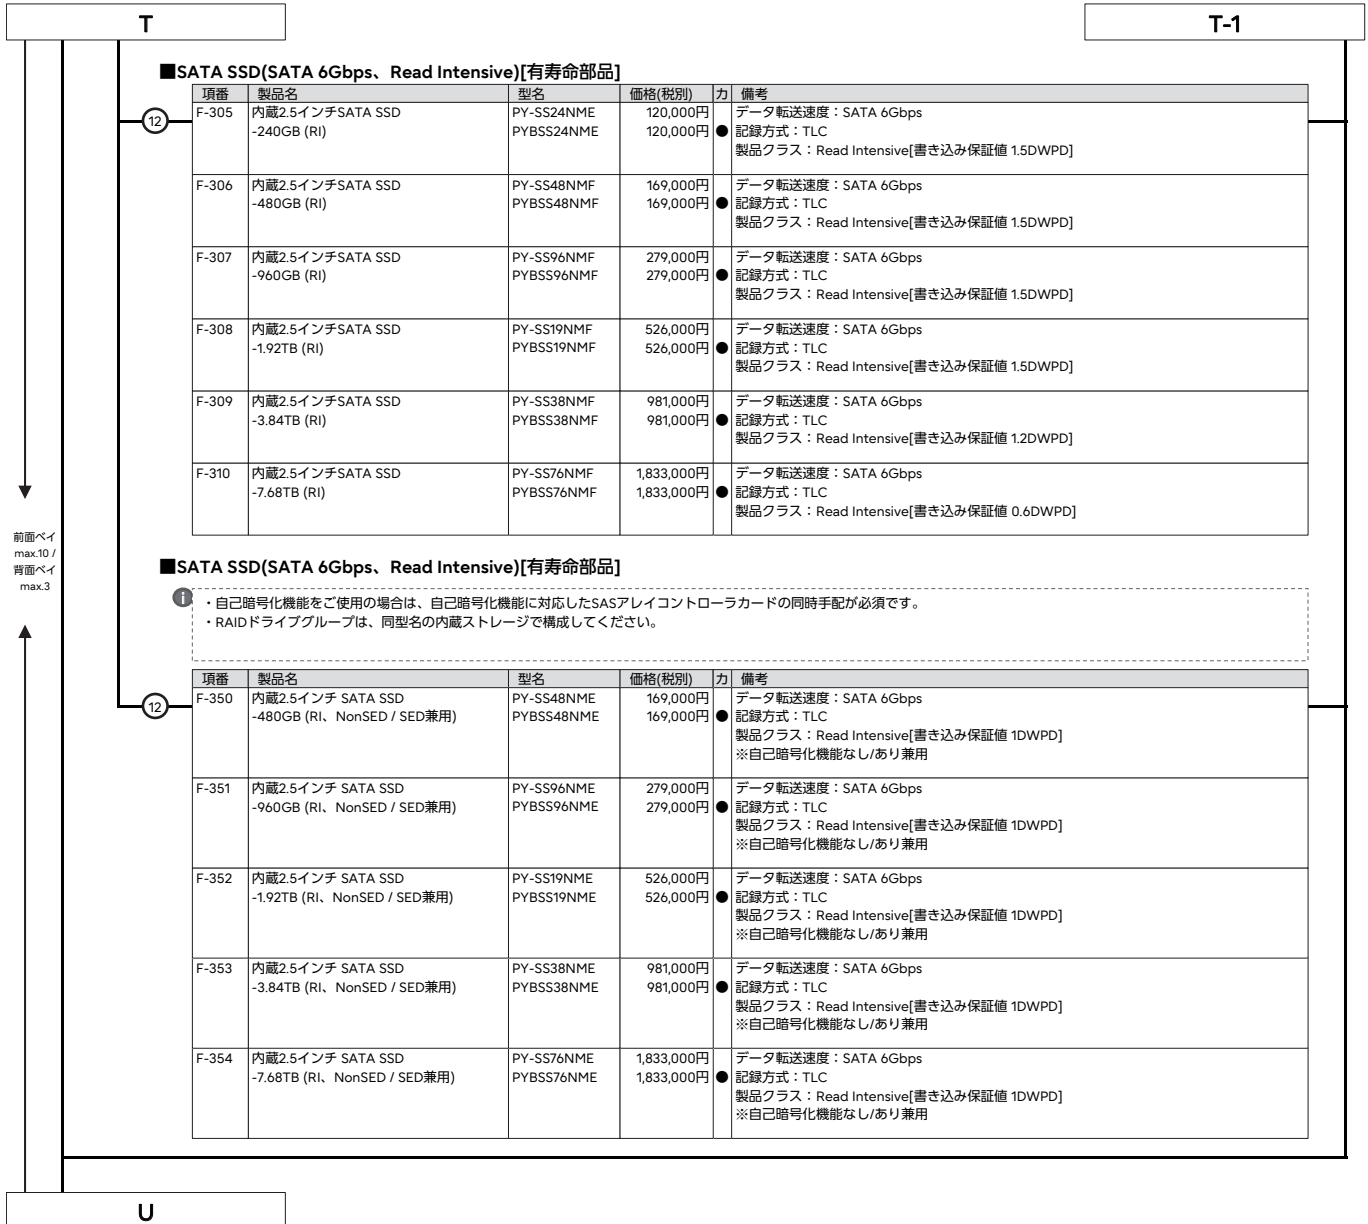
T

T-1

■SATA SSD(SATA 6Gbps、Read Intensive)[有寿命部品]

⑫

| 項番 | 製品名 | 型名 | 価格(税別) | カ | 備考 |
|---|---|---|---|---|---|
| F-305 | 内蔵2.5インチSATA SSD -240GB (RI) | PY-SS24NME PYBSS24NME | 120,000円 120,000円 | ● | データ転送速度：SATA 6Gbps 記録方式：TLC 製品クラス：Read Intensive[書き込み保証値 1.5DWPD] |
| F-306 | 内蔵2.5インチSATA SSD -480GB (RI) | PY-SS48NMF PYBSS48NMF | 169,000円 169,000円 | ● | データ転送速度：SATA 6Gbps 記録方式：TLC 製品クラス：Read Intensive[書き込み保証値 1.5DWPD] |
| F-307 | 内蔵2.5インチSATA SSD -960GB (RI) | PY-SS96NMF PYBSS96NMF | 279,000円 279,000円 | ● | データ転送速度：SATA 6Gbps 記録方式：TLC 製品クラス：Read Intensive[書き込み保証値 1.5DWPD] |
| F-308 | 内蔵2.5インチSATA SSD -1.92TB (RI) | PY-SS19NMF PYBSS19NMF | 526,000円 526,000円 | ● | データ転送速度：SATA 6Gbps 記録方式：TLC 製品クラス：Read Intensive[書き込み保証値 1.5DWPD] |
| F-309 | 内蔵2.5インチSATA SSD -3.84TB (RI) | PY-SS38NMF PYBSS38NMF | 981,000円 981,000円 | ● | データ転送速度：SATA 6Gbps 記録方式：TLC 製品クラス：Read Intensive[書き込み保証値 1.2DWPD] |
| F-310 | 内蔵2.5インチSATA SSD -7.68TB (RI) | PY-SS76NMF PYBSS76NMF | 1,833,000円 1,833,000円 | ● | データ転送速度：SATA 6Gbps 記録方式：TLC 製品クラス：Read Intensive[書き込み保証値 0.6DWPD] |

前面ベイ max.10 / 背面ベイ max.3

■SATA SSD(SATA 6Gbps、Read Intensive)[有寿命部品]

・自己暗号化機能をご使用の場合は、自己暗号化機能に対応したSASアレイコントローラカードの同時手配が必須です。
・RAIDドライブグループは、同型名の内蔵ストレージで構成してください。

⑫

| 項番 | 製品名 | 型名 | 価格(税別) | カ | 備考 |
|---|---|---|---|---|---|
| F-350 | 内蔵2.5インチ SATA SSD -480GB (RI、NonSED / SED兼用) | PY-SS48NME PYBSS48NME | 169,000円 169,000円 | ● | データ転送速度：SATA 6Gbps 記録方式：TLC 製品クラス：Read Intensive[書き込み保証値 1DWPD] ※自己暗号化機能なし/あり兼用 |
| F-351 | 内蔵2.5インチ SATA SSD -960GB (RI、NonSED / SED兼用) | PY-SS96NME PYBSS96NME | 279,000円 279,000円 | ● | データ転送速度：SATA 6Gbps 記録方式：TLC 製品クラス：Read Intensive[書き込み保証値 1DWPD] ※自己暗号化機能なし/あり兼用 |
| F-352 | 内蔵2.5インチ SATA SSD -1.92TB (RI、NonSED / SED兼用) | PY-SS19NME PYBSS19NME | 526,000円 526,000円 | ● | データ転送速度：SATA 6Gbps 記録方式：TLC 製品クラス：Read Intensive[書き込み保証値 1DWPD] ※自己暗号化機能なし/あり兼用 |
| F-353 | 内蔵2.5インチ SATA SSD -3.84TB (RI、NonSED / SED兼用) | PY-SS38NME PYBSS38NME | 981,000円 981,000円 | ● | データ転送速度：SATA 6Gbps 記録方式：TLC 製品クラス：Read Intensive[書き込み保証値 1DWPD] ※自己暗号化機能なし/あり兼用 |
| F-354 | 内蔵2.5インチ SATA SSD -7.68TB (RI、NonSED / SED兼用) | PY-SS76NME PYBSS76NME | 1,833,000円 1,833,000円 | ● | データ転送速度：SATA 6Gbps 記録方式：TLC 製品クラス：Read Intensive[書き込み保証値 1DWPD] ※自己暗号化機能なし/あり兼用 |

U